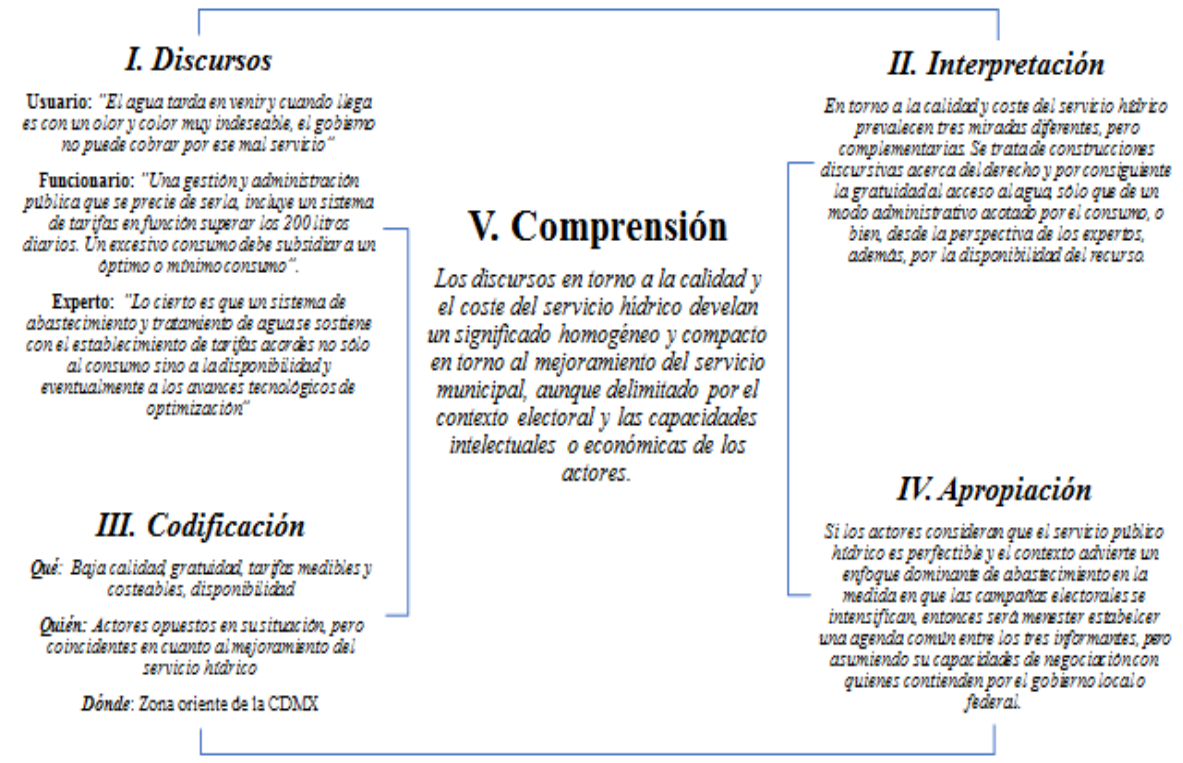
I. Discursos

Usuario: "El agua tarda en venir y cuando llega es con un olor y color muy indeseable, el gobierno no puede cobrar por ese mal servicio"

Funcionario: "Una gestión y administración publica que se precie de serlo, incluye un sistema de tarifas en función superar los 200 litros diarios. Un excesivo consumo debe subsidiar a un óptimo o mínimo consumo".

Experto: "Lo cierto es que un sistema de abastecimiento y tratamiento de agua se sostiene con el establecimiento de tarifas acordes no sólo al consumo sino a la disponibilidad y eventualmente a los avances tecnológicos de optimización"

II. Interpretación

En torno a la calidad y coste del servicio hídrico prevalecen tres miradas diferentes, pero complementarias. Se trata de construcciones discursivas acerca del derecho y por consiguiente la gratuidad al acceso al agua, sólo que de un modo administrativo acotado por el consumo, o bien, desde la perspectiva de los expertos, además, por la disponibilidad del recurso.

V. Comprensión

Los discursos en torno a la calidad y el coste del servicio hídrico develan un significado homogéneo y compacto en torno al mejoramiento del servicio municipal, aunque delimitado por el contexto electoral y las capacidades intelectuales o económicas de los actores.

III. Codificación

Qué: Baja calidad, gratuidad, tarifas medibles y costeables, disponibilidad

Quién: Actores opuestos en su situación, pero coincidentes en cuanto al mejoramiento del servicio hídrico

Dónde: Zona oriente de la CDMX

IV. Apropiación

Si los actores consideran que el servicio público hídrico es perfectible y el contexto advierte un enfoque dominante de abastecimiento en la medida en que las campañas electorales se intensifican, entonces será menester establecer una agenda común entre los tres informantes, pero asumiendo su capacidades de negociación con quienes contienden por el gobierno local o federal.